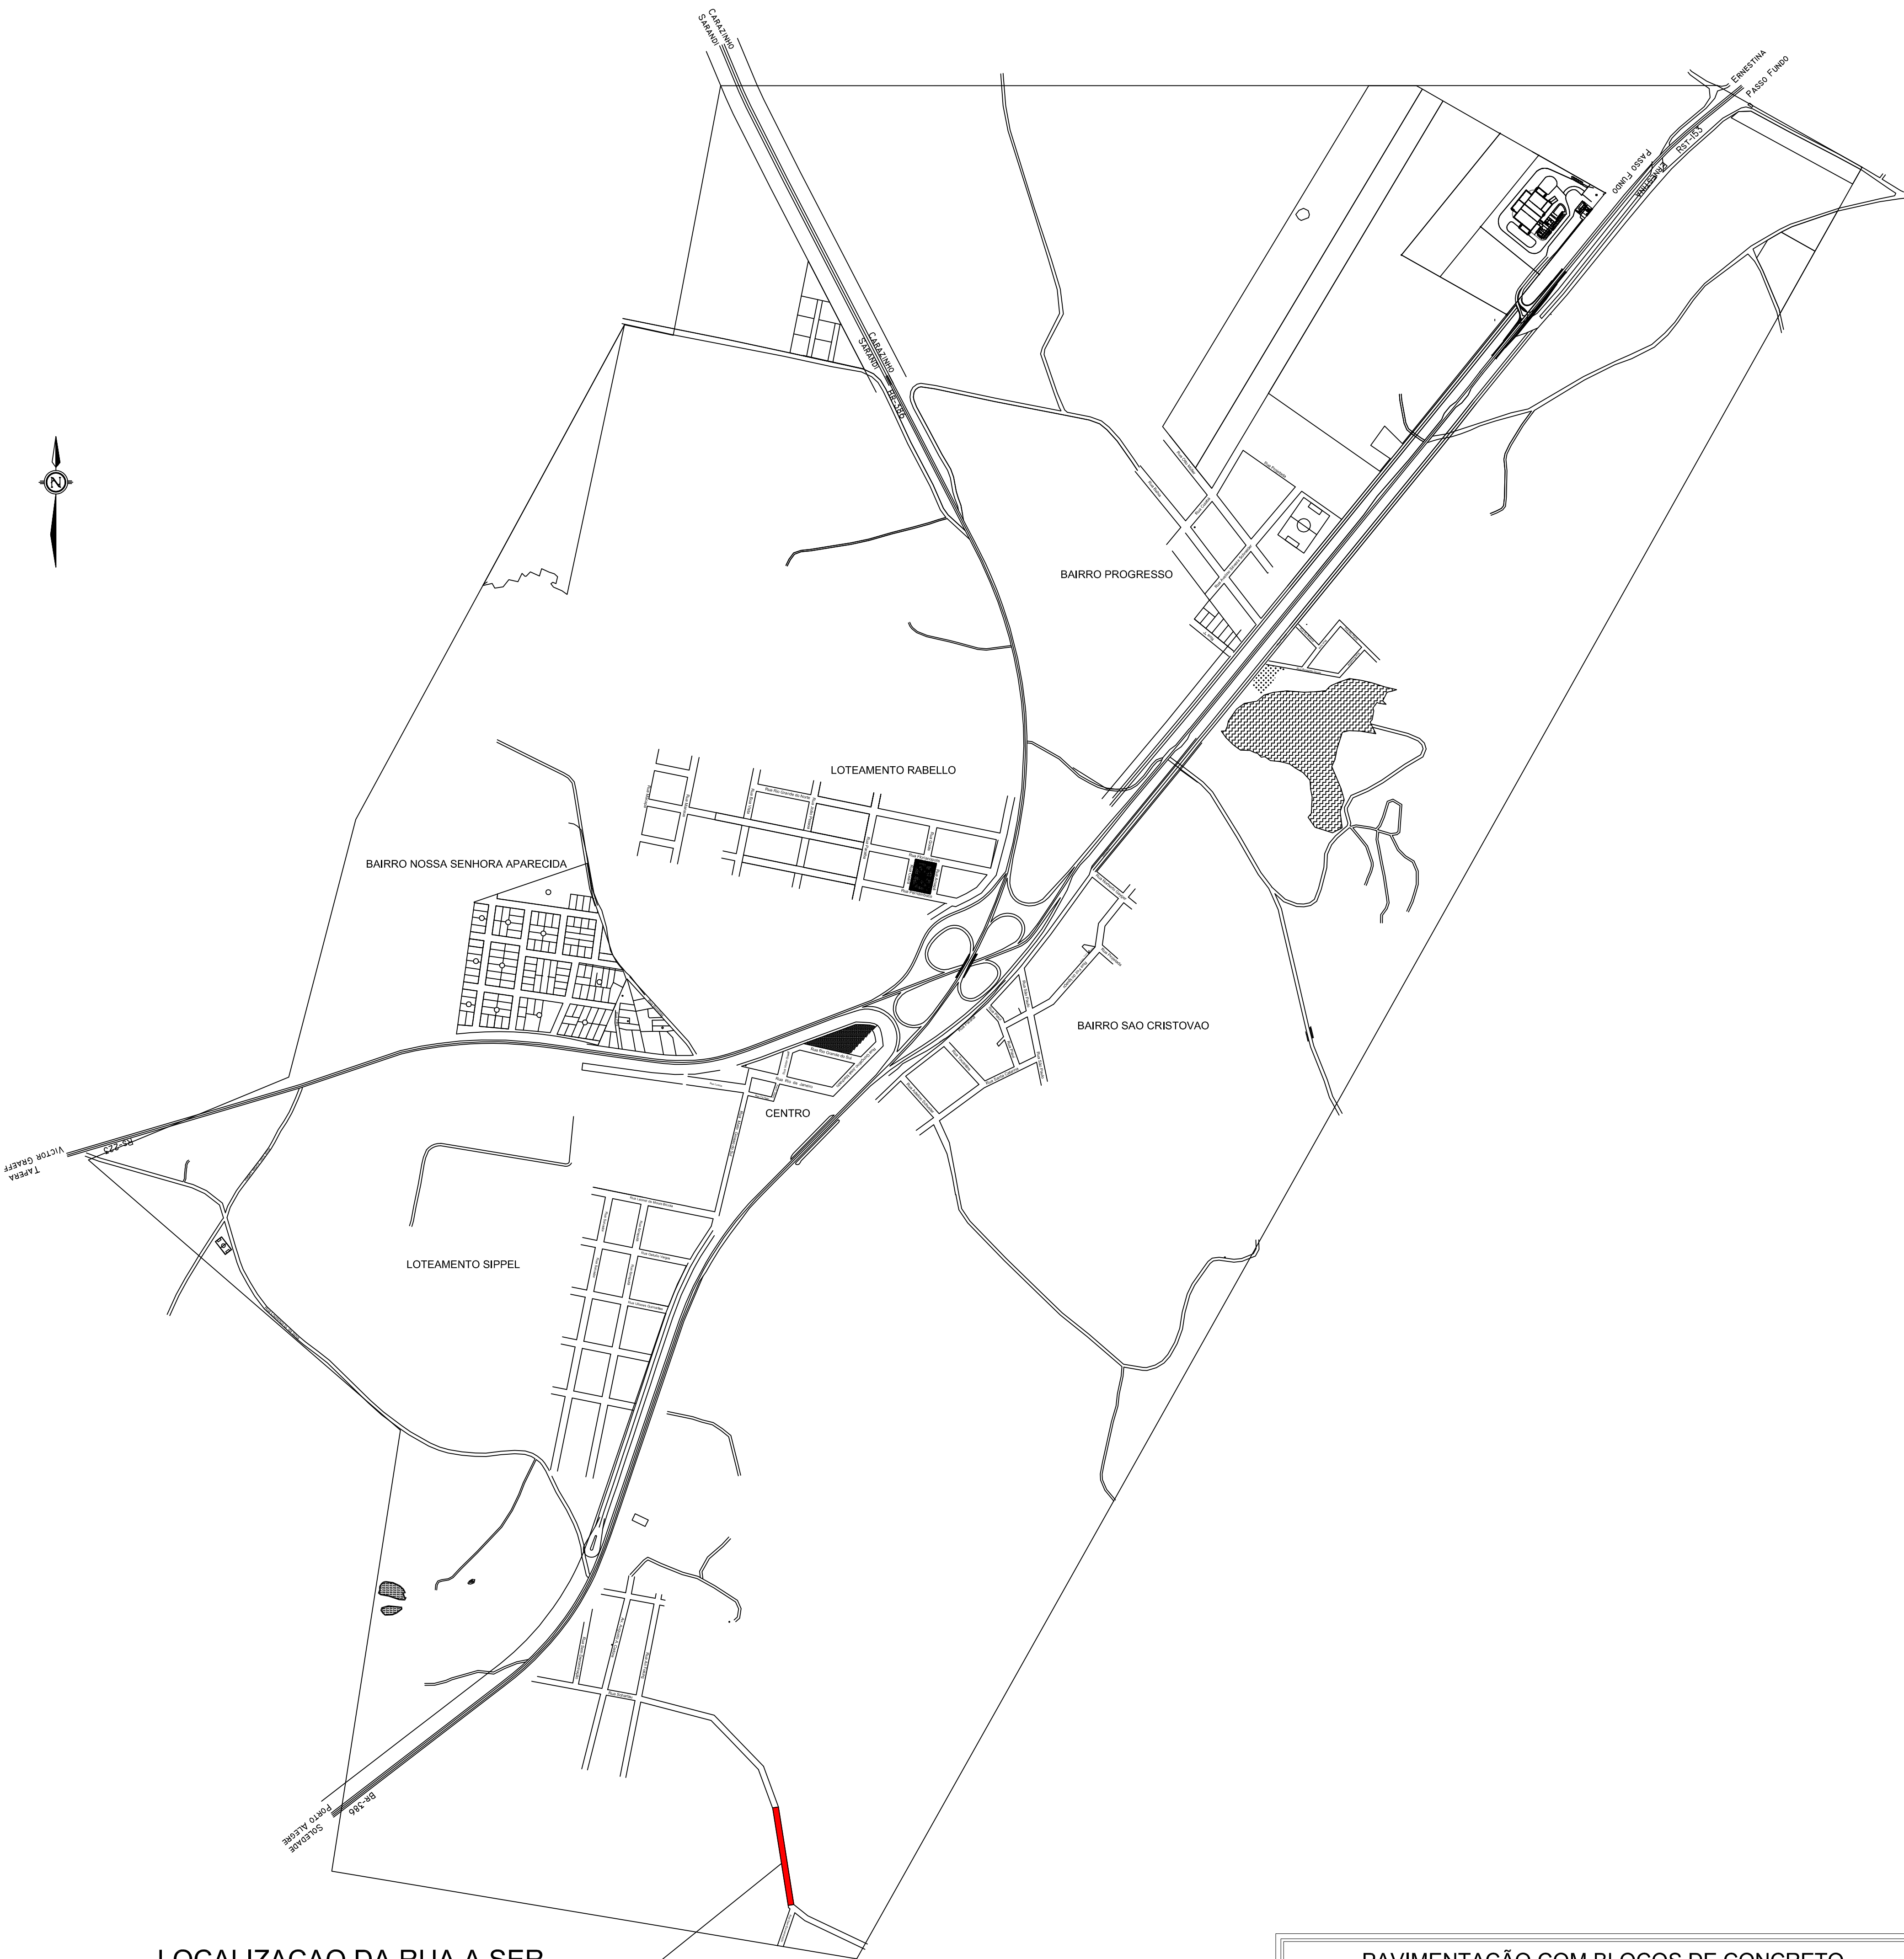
CARAZINHO
SARANDI

ERNESTINA
PASSO FUNDO

PASSO FUNDO
ERNESTINA
RST-153

N

CARAZINHO
SARANDI
BR-386

BAIRRO PROGRESSO

LOTEAMENTO RABELLO

BAIRRO NOSSA SENHORA APARECIDA

BAIRRO SAO CRISTOVAO

CENTRO

VICTOR GRAEFF
TAPERA
RS-223

LOTEAMENTO SIPPEL

PORTO ALEGRE
SOLEDADE
BR-386

LOCALIZAÇAO DA RUA A SER

PAVIMENTAÇÃO COM BLOCOS DE CONCRETO